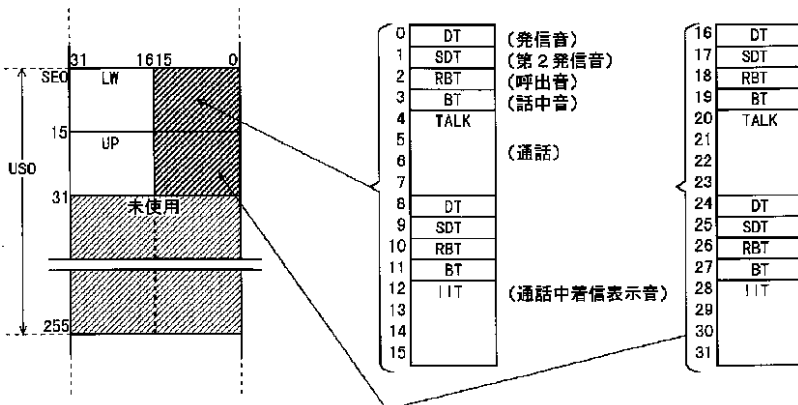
31 1615 0
SEO
LW
15
UP
USO
31
未使用
255

0 DT (発信音)
1 SDT (第2発信音)
2 RBT (呼出音)
3 BT (話中音)
4 TALK
5
6 (通話)
7
8 DT
9 SDT
10 RBT
11 BT
12 IIT (通話中着信表示音)
13
14
15

16 DT
17 SDT
18 RBT
19 BT
20 TALK
21
22
23
24 DT
25 SDT
26 RBT
27 BT
28 IIT
29
30
31